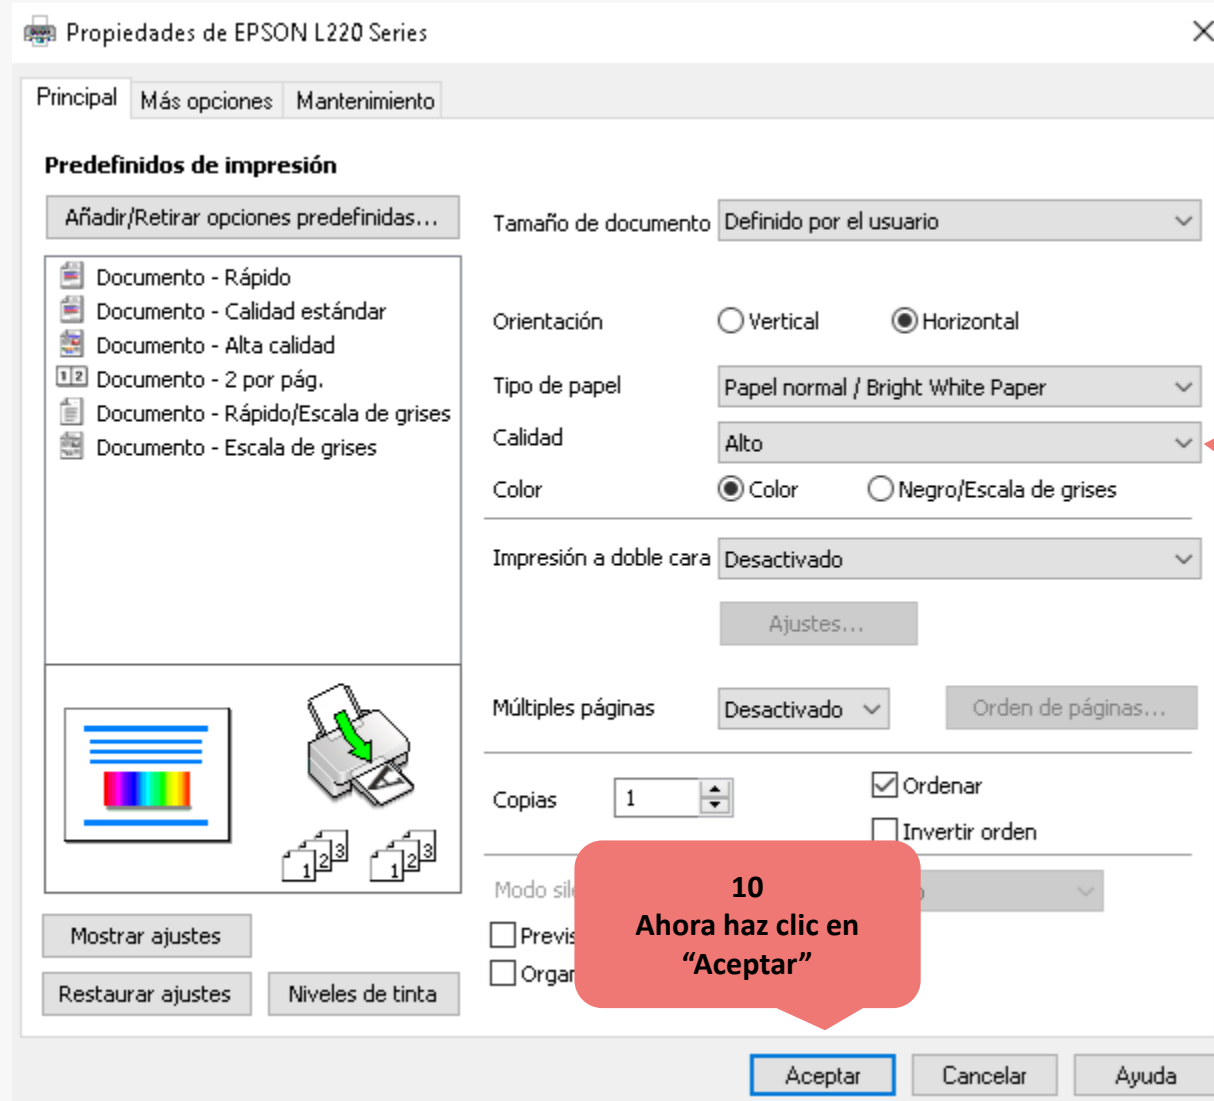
Propiedades de EPSON L220 Series

Principal | Más opciones | Mantenimiento

Predefinidos de impresión

Añadir/Retirar opciones predefinidas...

Documento - Rápido
Documento - Calidad estándar
Documento - Alta calidad
Documento - 2 por pág.
Documento - Rápido/Escala de grises
Documento - Escala de grises

1 2 3
1 2 3

Mostrar ajustes

Restaurar ajustes

Niveles de tinta

Tamaño de documento: Definido por el usuario

Orientación: Vertical / Horizontal

Tipo de papel: Papel normal / Bright White Paper

Calidad: Alto

Color: Color / Negro/Escala de grises

Impresión a doble cara: Desactivado

Ajustes...

Múltiples páginas: Desactivado

Orden de páginas...

Copias: 1

Ordenar

Invertir orden

Modo sil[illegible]

Previs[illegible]

Orga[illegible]

10
Ahora haz clic en "Aceptar"

Aceptar | Cancelar | Ayuda